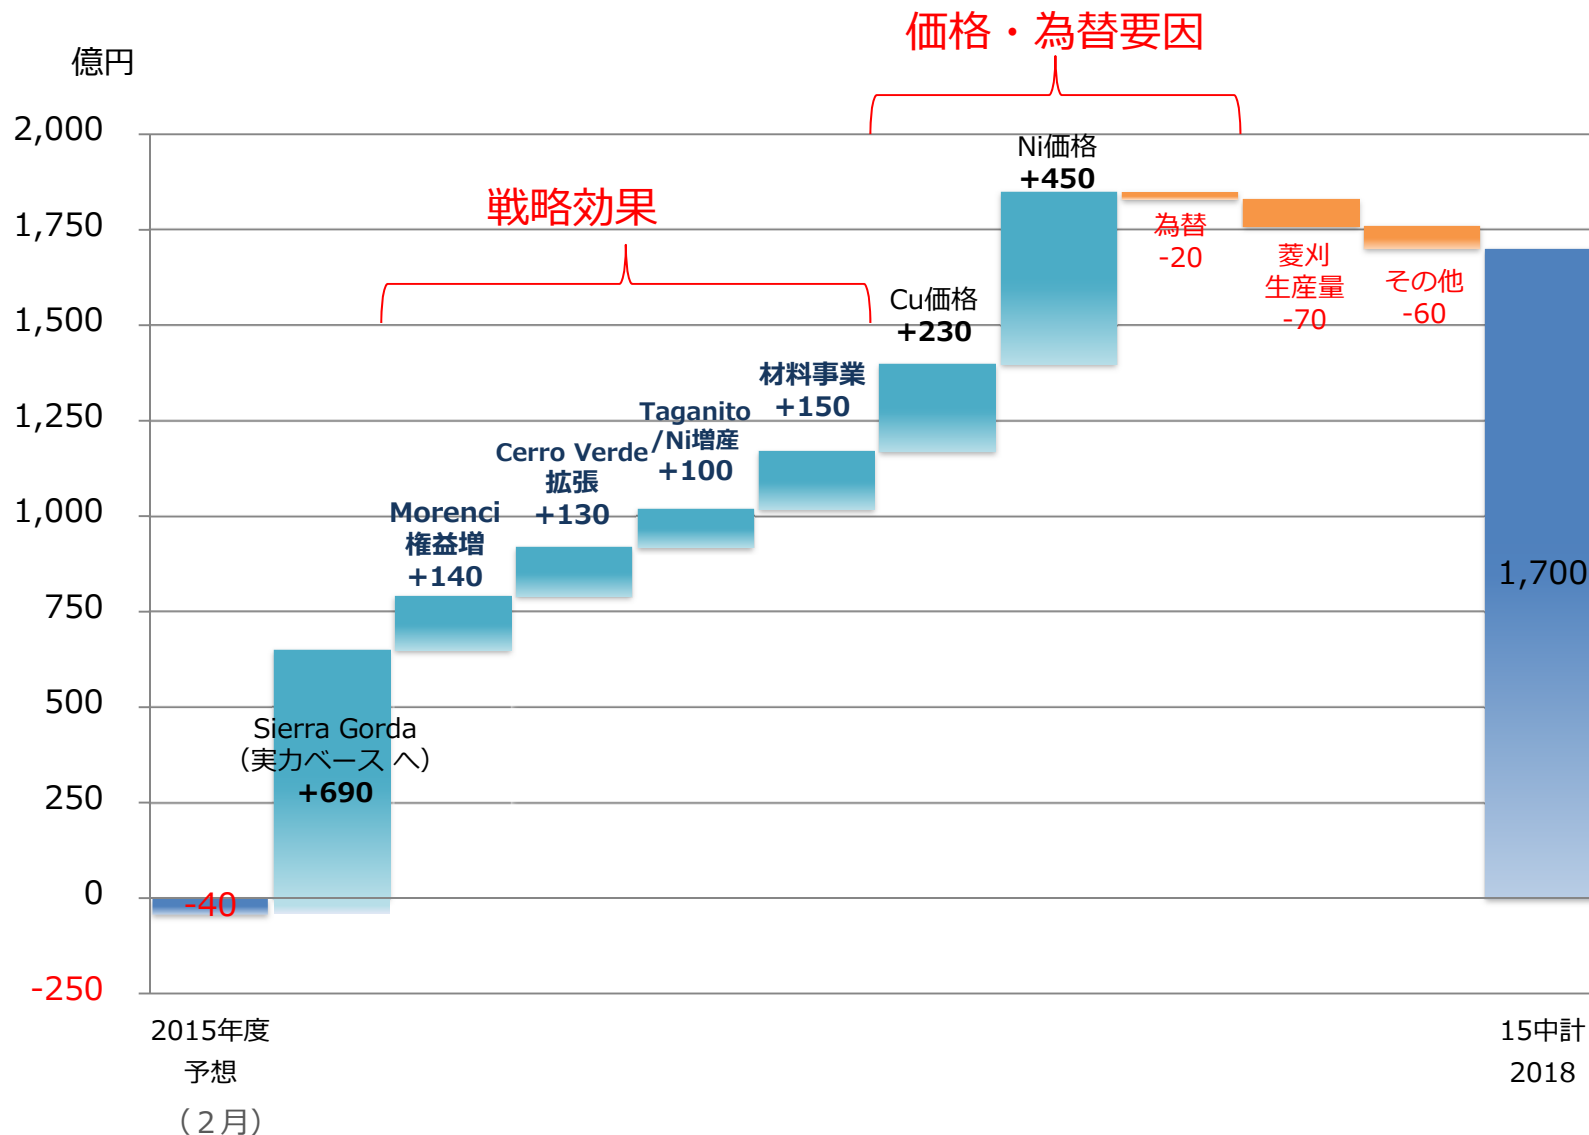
億円

価格・為替要因

戦略効果

2,000
1,750
1,500
1,250
1,000
750
500
250
0
-250

-40

Sierra Gorda
(実力ベースへ)
+690

Morenci
権益増
+140

Cerro Verde
拡張
+130

Taganito
/Ni増産
+100

材料事業
+150

Cu価格
+230

Ni価格
+450

為替
-20

菱刈
生産量
-70

その他
-60

1,700

2015年度
予想
(2月)

15中計
2018